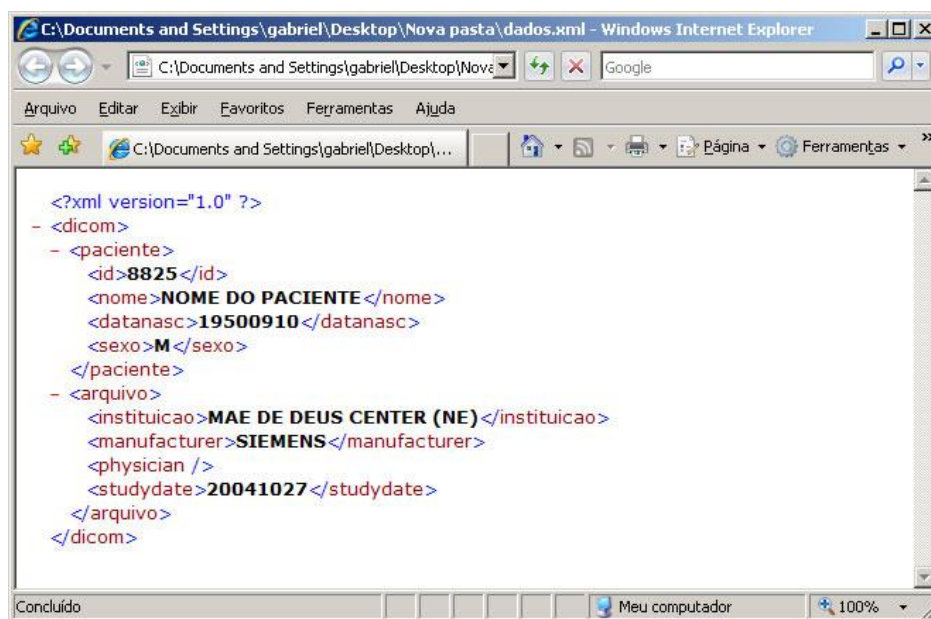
C:\Documents and Settings\gabriel\Desktop\Nova pasta\dados.xml - Windows Internet Explorer

C:\Documents and Settings\gabriel\Desktop\Nova

Google

Arquivo Editar Exibir Favoritos Ferramentas Ajuda

C:\Documents and Settings\gabriel\Desktop\...

Página Ferramentas

<?xml version="1.0" ?>
- <dicom>
- <paciente>
<id>8825</id>
<nome>NOME DO PACIENTE</nome>
<datanasc>19500910</datanasc>
<sexo>M</sexo>
</paciente>
- <arquivo>
<instituicao>MAE DE DEUS CENTER (NE)</instituicao>
<manufacturer>SIEMENS</manufacturer>
<physician />
<studydate>20041027</studydate>
</arquivo>
</dicom>

Concluído

Meu computador

100%